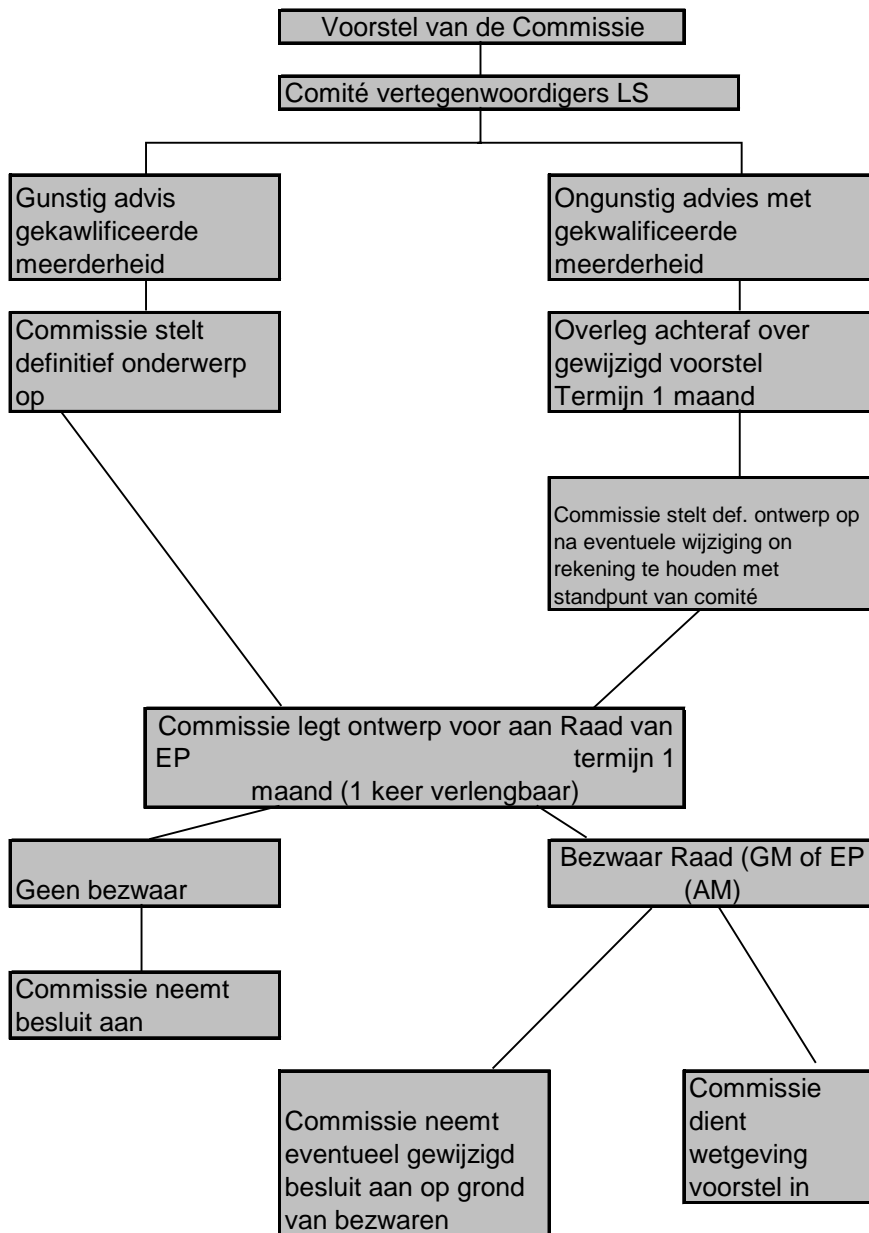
Voorstel van de Commissie

Comité vertegenwoordigers LS

Gunstig advis gekawlificeerde meerderheid

Ongunstig advies met gekwalificeerde meerderheid

Commissie stelt definitief onderwerp op

Overleg achteraf over gewijzigd voorstel Termijn 1 maand

Commissie stelt def. ontwerp op na eventuele wijziging on rekening te houden met standpunt van comité

Commissie legt ontwerp voor aan Raad van EP termijn 1 maand (1 keer verlengbaar)

Geen bezwaar

Bezwaar Raad (GM of EP (AM)

Commissie neemt besluit aan

Commissie neemt eventueel gewijzigd besluit aan op grond van bezwaren

Commissie dient wetgeving voorstel in